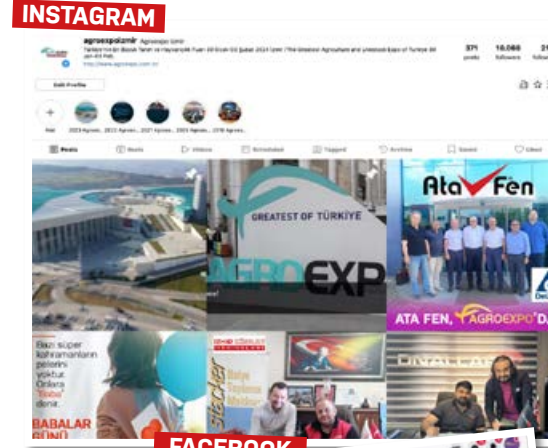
INSTAGRAM

agroexpoizmir Agroexpo İzmir

Türkiye'nin En Büyük Tarım ve Hayvancılık Fuarı 20 Ocak-03 Şubat 2024 İzmir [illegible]

371 posts 10.066 followers 21 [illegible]

Edit Profile

New 2023 Agroex... 2022 Agroex... 2021 Agroex... 2020 Agroex... 2018 Agroex...

Posts Reels Videos Scheduled Tagged Archive Saved Liked

GREATEST OF TÜRKİYE

AGROEXP

Ata Fen

ATA FEN, AGROEXPO'D

Bazı süper kahramanların pelerini yoktur. Onlara "baba" denir.

BABALAR GÜNÜ

FACEBOOK